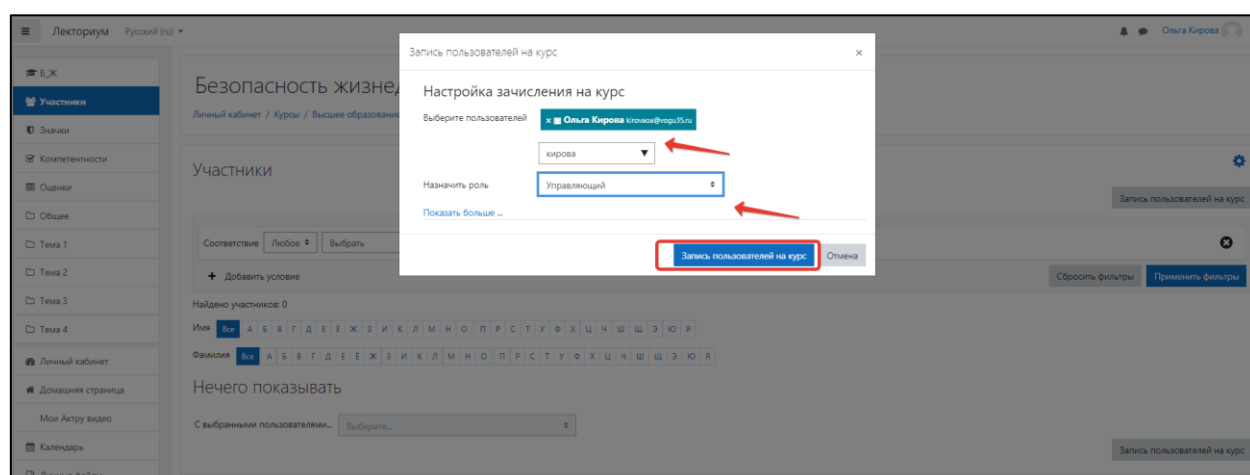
Лекториум Русский (ru)

Ольга Кирова

Б_Ж
Участники
Значки
Компетентности
Оценки
Общее
Тема 1
Тема 2
Тема 3
Тема 4
Личный кабинет
Домашняя страница
Мои Актру видео
Календарь

Безопасность жизнед

Личный кабинет / Курсы / Высшее образовани

Участники

Запись пользователей на курс

Соответствие Любое Выбрать

Добавить условие

Сбросить фильтры Применить фильтры

Найдено участников: 0

Имя Все А Б В Г Д Е Ё Ж З И К Л М Н О П Р С Т У Ф Х Ц Ч Ш Щ Э Ю Я

Фамилия Все А Б В Г Д Е Ё Ж З И К Л М Н О П Р С Т У Ф Х Ц Ч Ш Щ Э Ю Я

Нечего показывать

С выбранными пользователями... Выберите...

Запись пользователей на курс

Запись пользователей на курс ×

Настройка зачисления на курс

Выберите пользователей × Ольга Кирова kirovaoa@vogu35.ru

кирова

Назначить роль Управляющий

Показать больше ...

Запись пользователей на курс Отмена